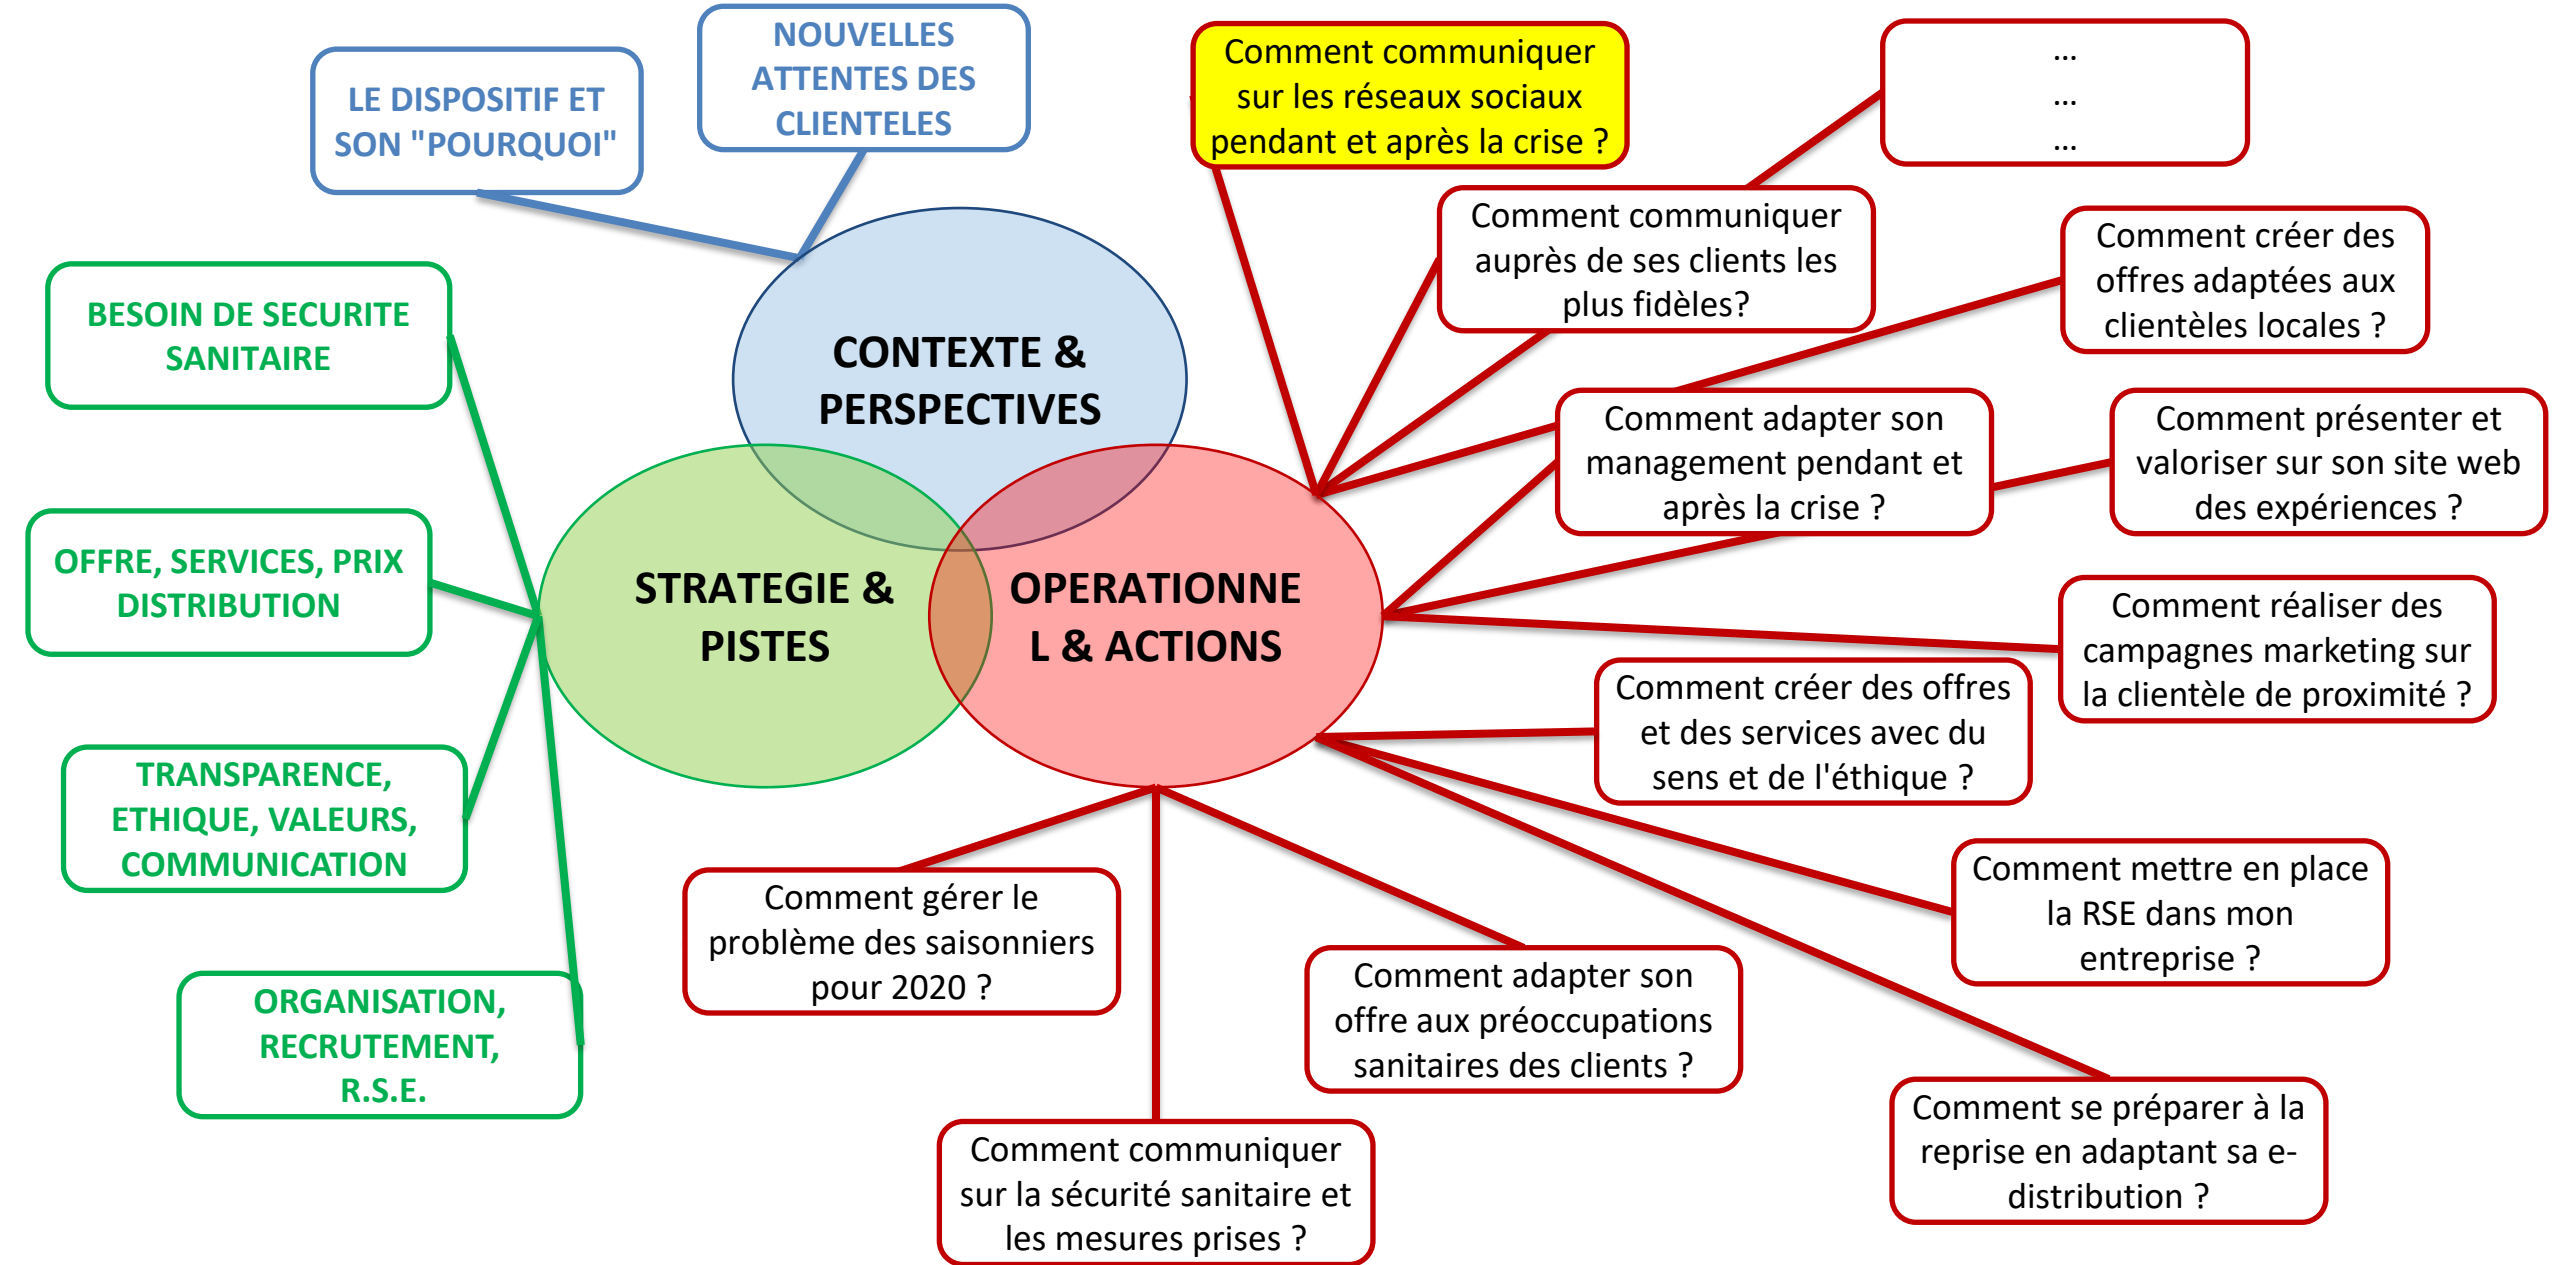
NOUVELLES ATTENTES DES CLIENTELES

LE DISPOSITIF ET SON "POURQUOI"

Comment communiquer sur les réseaux sociaux pendant et après la crise ?

...
...
...

Comment communiquer auprès de ses clients les plus fidèles?

Comment créer des offres adaptées aux clientèles locales ?

BESOIN DE SECURITE SANITAIRE

CONTEXTE & PERSPECTIVES

Comment adapter son management pendant et après la crise ?

Comment présenter et valoriser sur son site web des expériences ?

OFFRE, SERVICES, PRIX DISTRIBUTION

STRATEGIE & PISTES

OPERATIONNEL & ACTIONS

Comment réaliser des campagnes marketing sur la clientèle de proximité ?

Comment créer des offres et des services avec du sens et de l'éthique ?

TRANSPARENCE, ETHIQUE, VALEURS, COMMUNICATION

Comment mettre en place la RSE dans mon entreprise ?

Comment gérer le problème des saisonniers pour 2020 ?

Comment adapter son offre aux préoccupations sanitaires des clients ?

ORGANISATION, RECRUTEMENT, R.S.E.

Comment se préparer à la reprise en adaptant sa e-distribution ?

Comment communiquer sur la sécurité sanitaire et les mesures prises ?